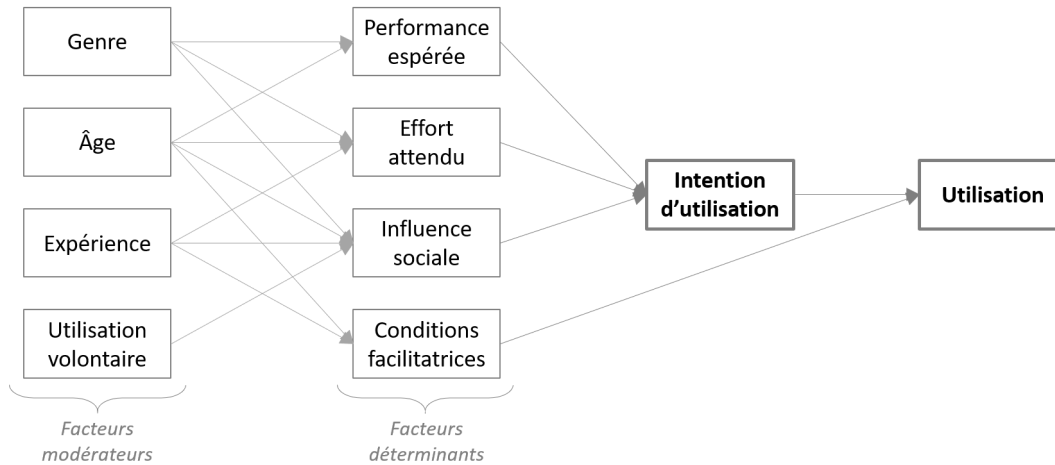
Genre

Âge

Expérience

Utilisation volontaire

Performance espérée

Effort attendu

Influence sociale

Conditions facilitatrices

Intention d'utilisation

Utilisation

Facteurs modérateurs

Facteurs déterminants